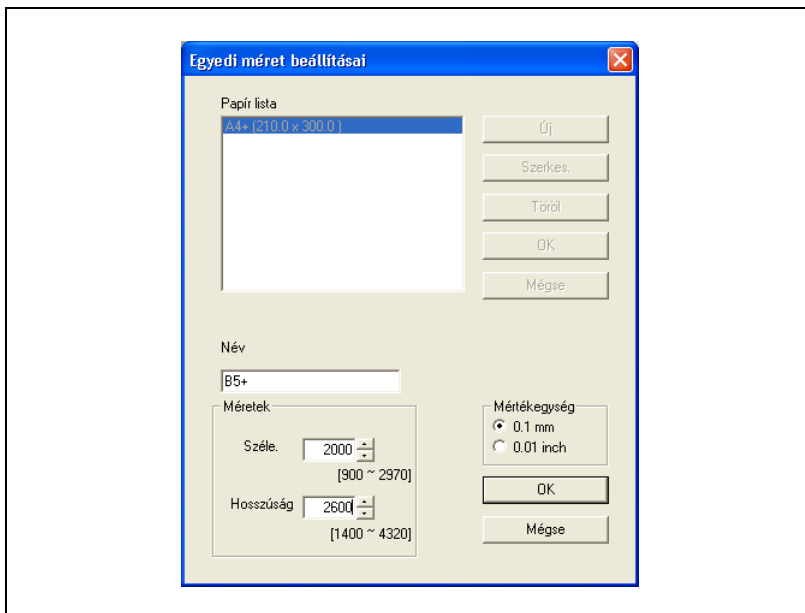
Egyedi méret beállításai

Papír lista

A4+ (210.0 x 300.0 )

Új

Szerkes.

Töröl

OK

Mégse

Név

B5+

Méretek

Széle. 2000

[900 ~ 2970]

Hosszúság 2600

[1400 ~ 4320]

Mértékegység

0.1 mm

0.01 inch

OK

Mégse